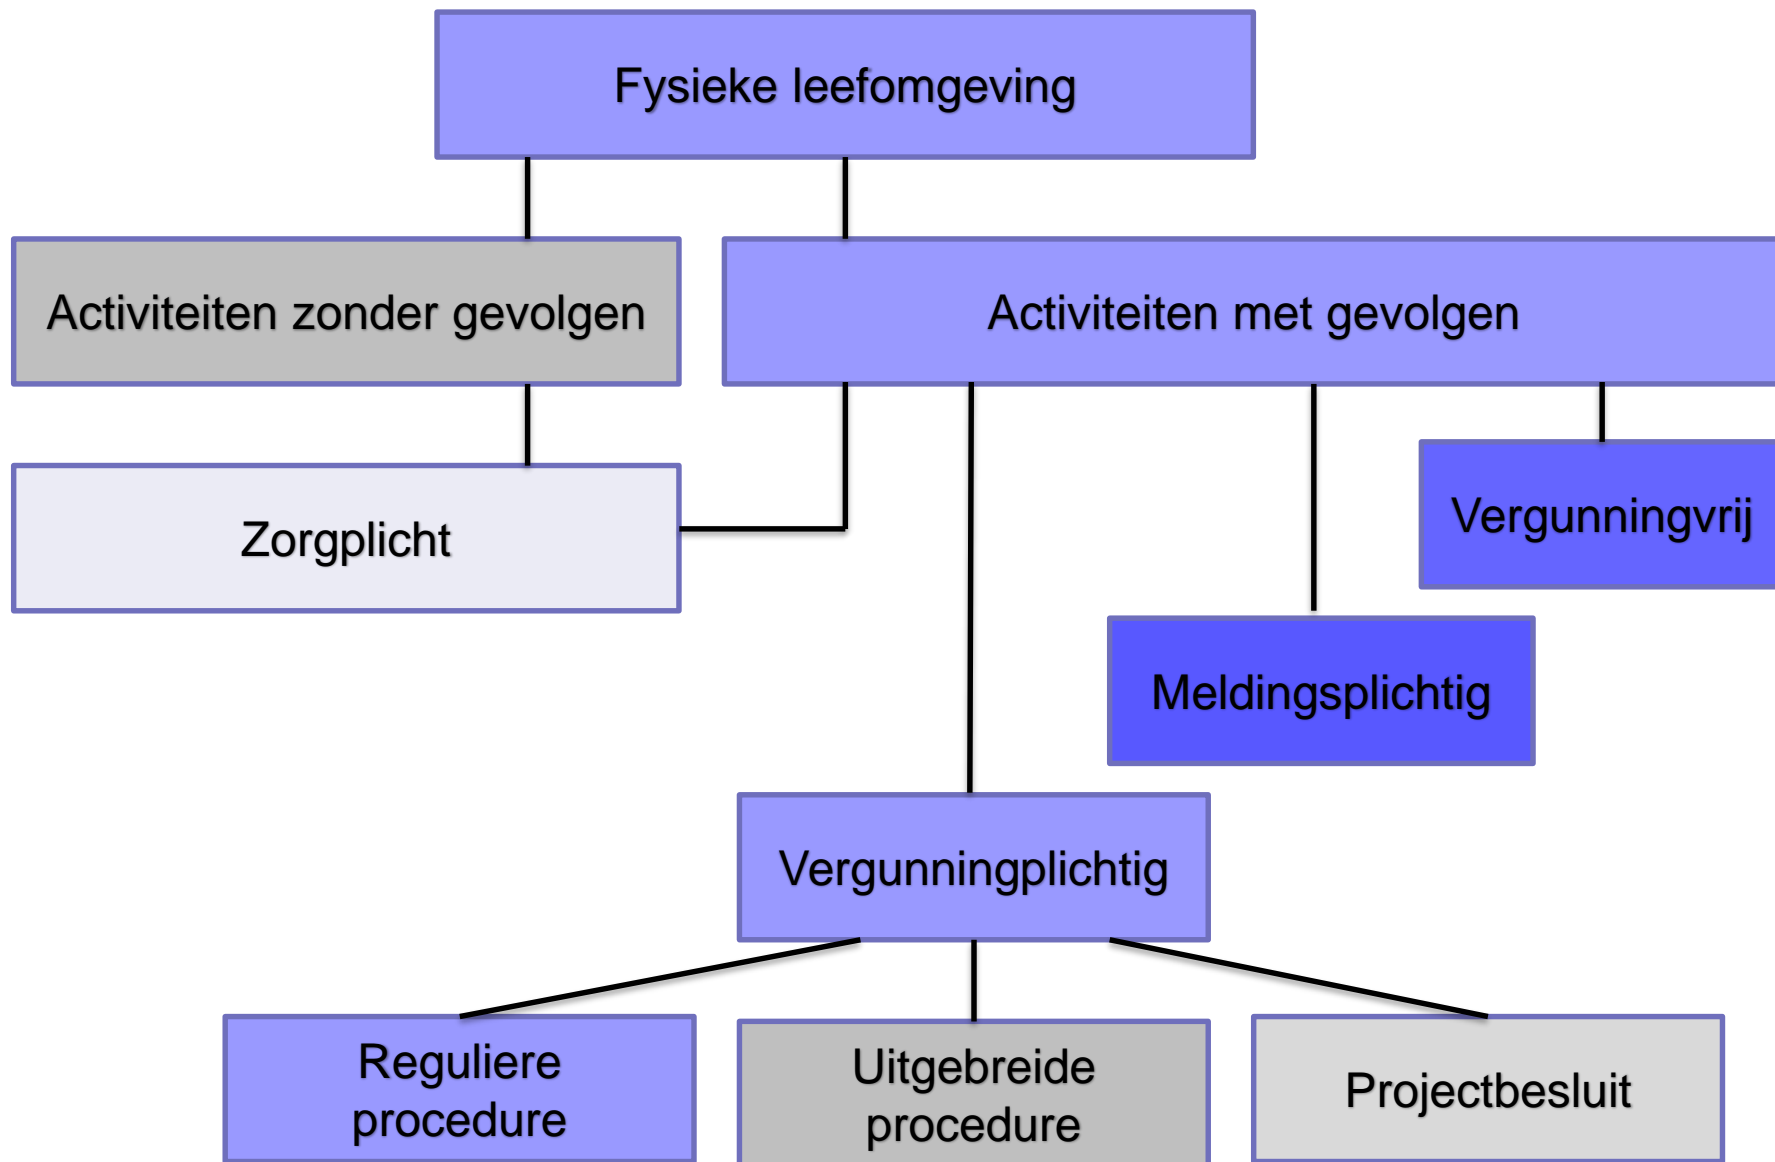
Fysieke leefomgeving

Activiteiten zonder gevolgen

Activiteiten met gevolgen

Zorgplicht

Vergunningvrij

Meldingsplichtig

Vergunningplichtig

Reguliere procedure

Uitgebreide procedure

Projectbesluit